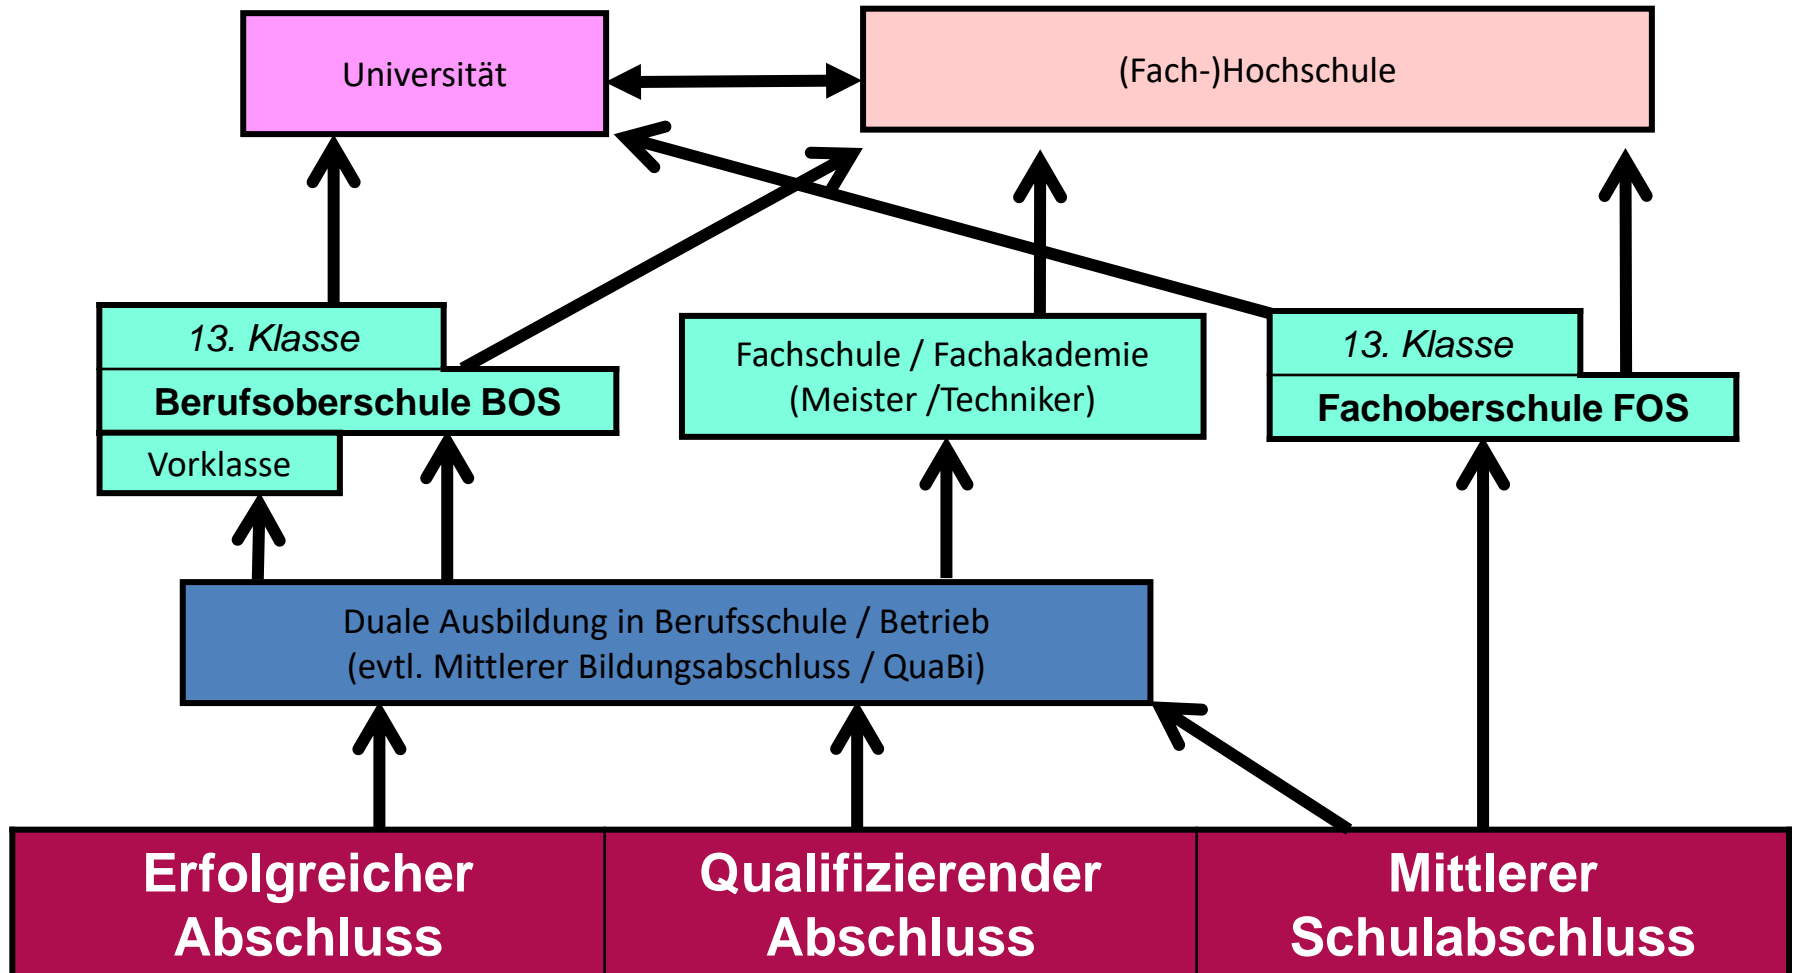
Universität

(Fach-)Hochschule

13. Klasse

Berufsoberschule BOS

Vorklasse

Fachschule / Fachakademie
(Meister /Techniker)

13. Klasse

Fachoberschule FOS

Duale Ausbildung in Berufsschule / Betrieb
(evtl. Mittlerer Bildungsabschluss / QuaBi)

Erfolgreicher Abschluss

Qualifizierender Abschluss

Mittlerer Schulabschluss